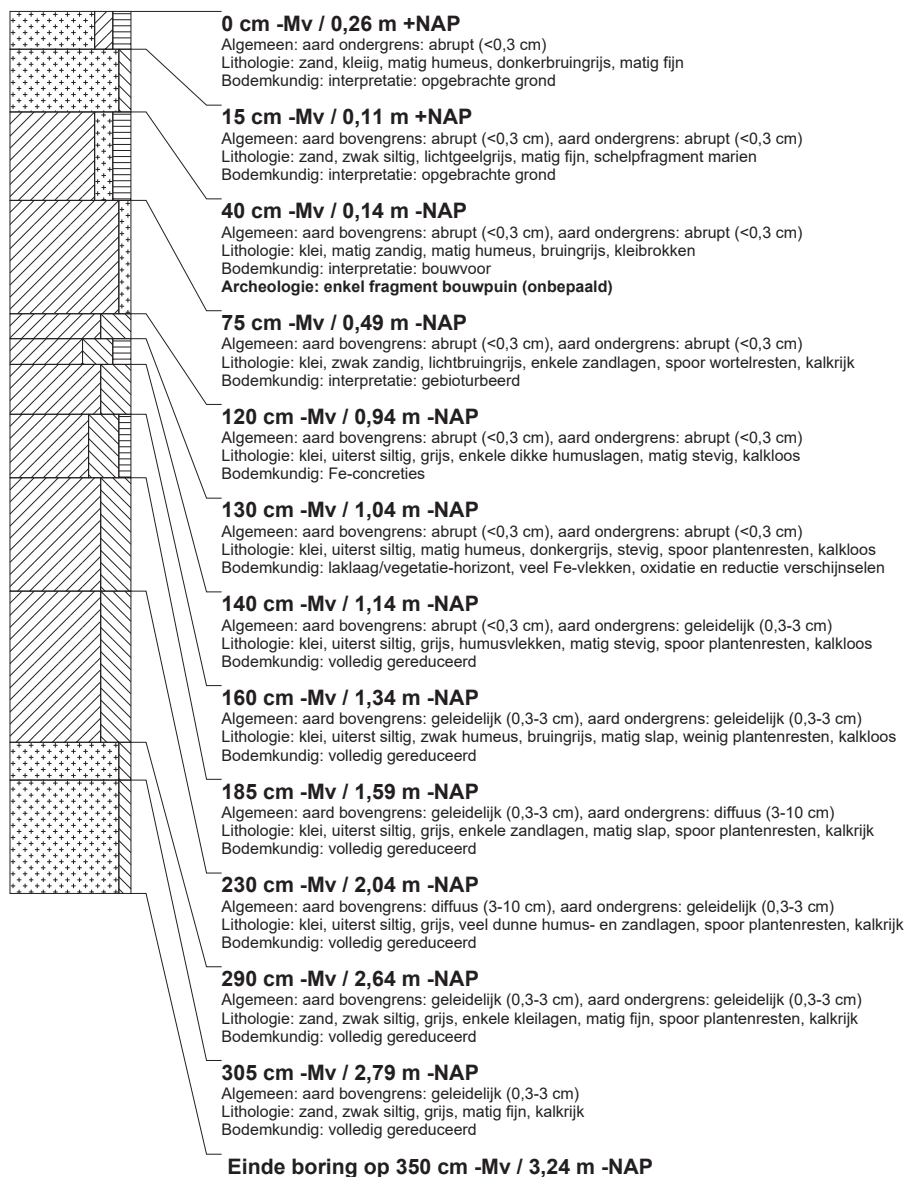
**0 cm -Mv / 0,26 m +NAP**
Algemeen: aard ondergrens: abrupt (<0,3 cm)
Lithologie: zand, kleiig, matig humeus, donkerbruingrijs, matig fijn
Bodemkundig: interpretatie: opgebrachte grond

**15 cm -Mv / 0,11 m +NAP**
Algemeen: aard bovengrens: abrupt (<0,3 cm), aard ondergrens: abrupt (<0,3 cm)
Lithologie: zand, zwak siltig, lichtgeelgrijs, matig fijn, schelpfragment marien
Bodemkundig: interpretatie: opgebrachte grond

**40 cm -Mv / 0,14 m -NAP**
Algemeen: aard bovengrens: abrupt (<0,3 cm), aard ondergrens: abrupt (<0,3 cm)
Lithologie: klei, matig zandig, matig humeus, bruingrijs, kleibrokken
Bodemkundig: interpretatie: bouwvoor
**Archeologie: enkel fragment bouwpuin (onbepaald)**

**75 cm -Mv / 0,49 m -NAP**
Algemeen: aard bovengrens: abrupt (<0,3 cm), aard ondergrens: abrupt (<0,3 cm)
Lithologie: klei, zwak zandig, lichtbruingrijs, enkele zandlagen, spoor wortelresten, kalkrijk
Bodemkundig: interpretatie: gebioturbeerd

**120 cm -Mv / 0,94 m -NAP**
Algemeen: aard bovengrens: abrupt (<0,3 cm), aard ondergrens: abrupt (<0,3 cm)
Lithologie: klei, uiterst siltig, grijs, enkele dikke humuslagen, matig stevig, kalkloos
Bodemkundig: Fe-concreties

**130 cm -Mv / 1,04 m -NAP**
Algemeen: aard bovengrens: abrupt (<0,3 cm), aard ondergrens: abrupt (<0,3 cm)
Lithologie: klei, uiterst siltig, matig humeus, donkergrijs, stevig, spoor plantenresten, kalkloos
Bodemkundig: laklaag/vegetatie-horizont, veel Fe-vlekken, oxidatie en reductie verschijnselen

**140 cm -Mv / 1,14 m -NAP**
Algemeen: aard bovengrens: abrupt (<0,3 cm), aard ondergrens: geleidelijk (0,3-3 cm)
Lithologie: klei, uiterst siltig, grijs, humusvlekken, matig stevig, spoor plantenresten, kalkloos
Bodemkundig: volledig gereduceerd

**160 cm -Mv / 1,34 m -NAP**
Algemeen: aard bovengrens: geleidelijk (0,3-3 cm), aard ondergrens: geleidelijk (0,3-3 cm)
Lithologie: klei, uiterst siltig, zwak humeus, bruingrijs, matig slap, weinig plantenresten, kalkloos
Bodemkundig: volledig gereduceerd

**185 cm -Mv / 1,59 m -NAP**
Algemeen: aard bovengrens: geleidelijk (0,3-3 cm), aard ondergrens: diffuus (3-10 cm)
Lithologie: klei, uiterst siltig, grijs, enkele zandlagen, matig slap, spoor plantenresten, kalkrijk
Bodemkundig: volledig gereduceerd

**230 cm -Mv / 2,04 m -NAP**
Algemeen: aard bovengrens: diffuus (3-10 cm), aard ondergrens: geleidelijk (0,3-3 cm)
Lithologie: klei, uiterst siltig, grijs, veel dunne humus- en zandlagen, spoor plantenresten, kalkrijk
Bodemkundig: volledig gereduceerd

**290 cm -Mv / 2,64 m -NAP**
Algemeen: aard bovengrens: geleidelijk (0,3-3 cm), aard ondergrens: geleidelijk (0,3-3 cm)
Lithologie: zand, zwak siltig, grijs, enkele kleilagen, matig fijn, spoor plantenresten, kalkrijk
Bodemkundig: volledig gereduceerd

**305 cm -Mv / 2,79 m -NAP**
Algemeen: aard bovengrens: geleidelijk (0,3-3 cm)
Lithologie: zand, zwak siltig, grijs, matig fijn, kalkrijk
Bodemkundig: volledig gereduceerd

**Einde boring op 350 cm -Mv / 3,24 m -NAP**